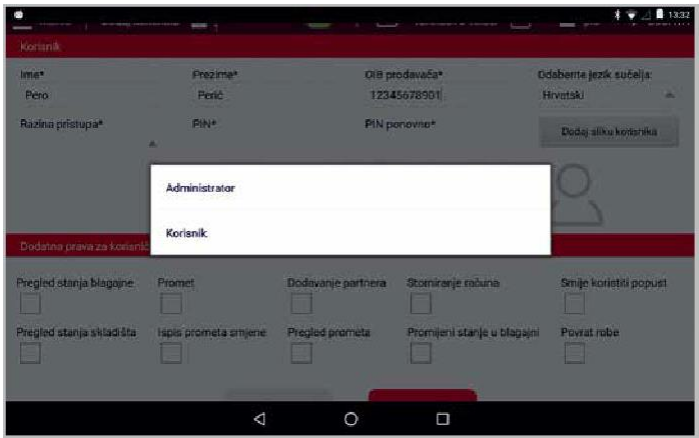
13:32

Korisnik

Ime*
Pero

Prezime*
Perić

OIB prodavača*
12345678901

Odaberite jezik sučelja:
Hrvatski

Razina pristupa*

PIN*

PIN ponovno*

Dodaj sliku korisnika

Administrator

Korisnik

Dodatna prava za korisni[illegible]

Pregled stanja blagajne

Promet

Dodavanje partnera

Storniranje računa

Smije koristiti popust

Pregled stanja skladišta

Ispis prometa smjene

Pregled prometa

Promijeni stanje u blagajni

Povrat robe